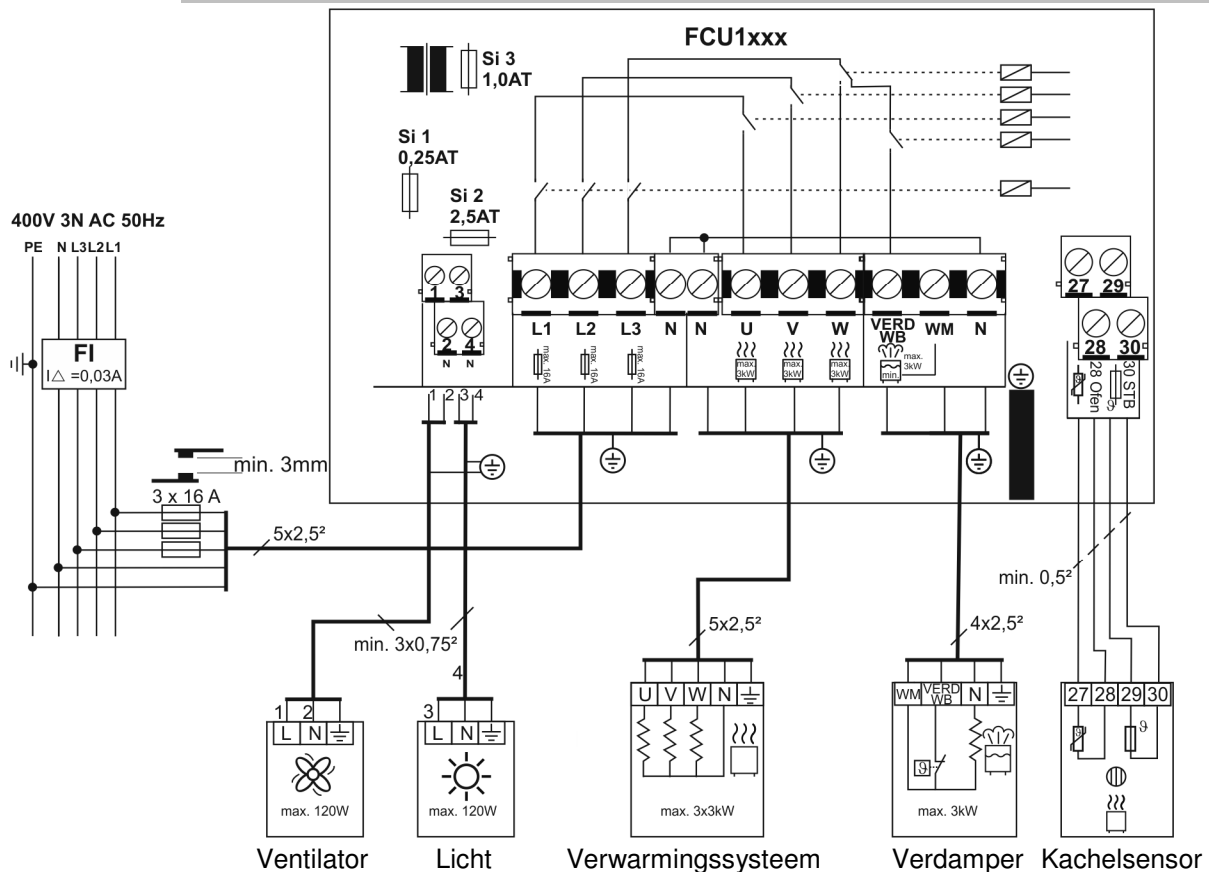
FCU1xxx

Si 3
1,0AT

Si 1
0,25AT

Si 2
2,5AT

400V 3N AC 50Hz

PE N L3 L2 L1

FI
I△ =0,03A

1 3
2 4
N N

L1 L2 L3 N N U V W VERD WB WM N

max. 16A max. 16A max. 16A

max. 3kW max. 3kW max. 3kW

min. max. 3kW

27 29
28 30

28 Ofen 30 STB

1 2 3 4

min. 3mm

3 x 16 A

5x2,5²

min. 3x0,75²

4

1 2
L N

max. 120W

3
L N

max. 120W

5x2,5²

U V W N

max. 3x3kW

4x2,5²

WM VERD WB N

max. 3kW

min. 0,5²

27 28 29 30

Ventilator Licht Verwarmingssysteem Verdamper Kachelsensor